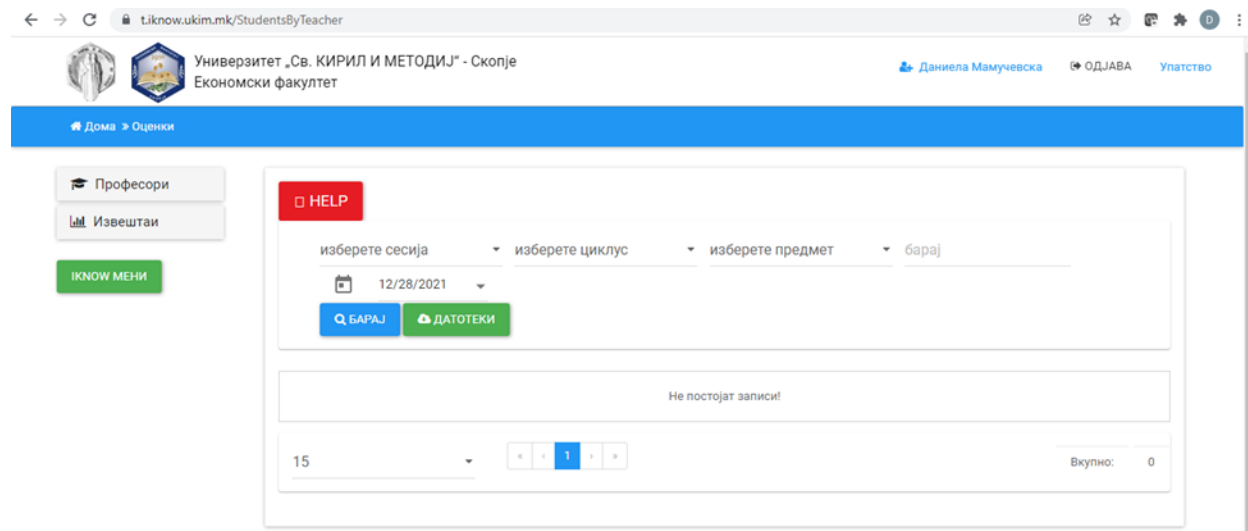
t.iknow.ukim.mk/StudentsByTeacher

D

Универзитет „Св. КИРИЛ И МЕТОДИЈ" - Скопје
Економски факултет

Даниела Мамучевска ОДЈАВА Упатство

Дома » Оценки

Професори
Извештаи

IKNOW МЕНИ

HELP

изберете сесија изберете циклус изберете предмет барај

12/28/2021

БАРАЈ ДАТОТЕКИ

Не постојат записи!

15

« ‹ 1 › »

Вкупно: 0